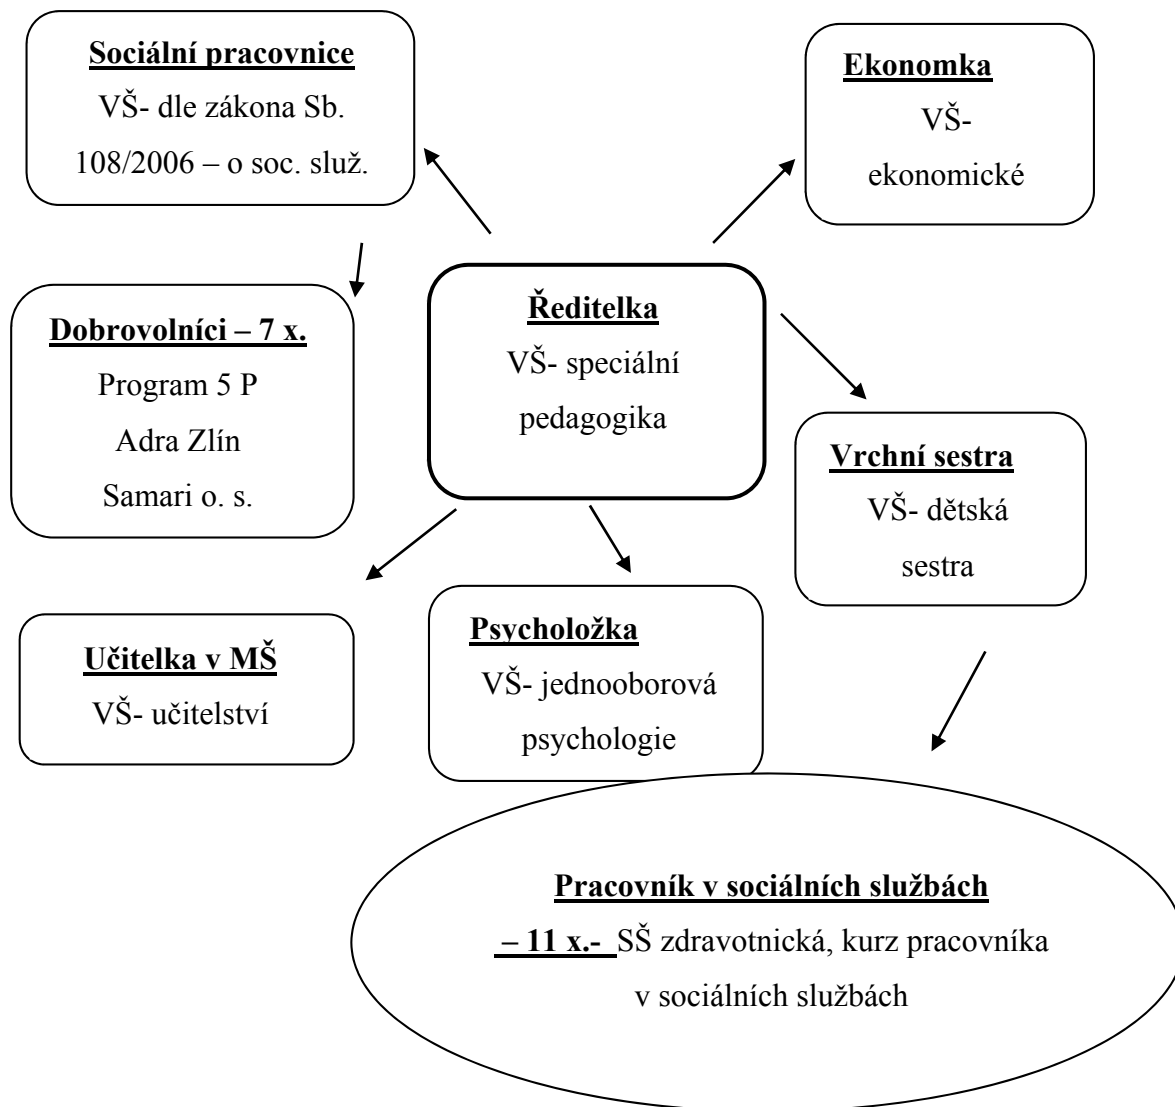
Sociální pracovnice
VŠ- dle zákona Sb.
108/2006 – o soc. služ.

Ekonomka
VŠ-
ekonomické

Dobrovolníci – 7 x.
Program 5 P
Adra Zlín
Samari o. s.

Ředitelka
VŠ- speciální
pedagogika

Vrchní sestra
VŠ- dětská
sestra

Učitelka v MŠ
VŠ- učitelství

Psycholožka
VŠ- jednooborová
psychologie

Pracovník v sociálních službách
– 11 x.- SŠ zdravotnická, kurz pracovníka
v sociálních službách